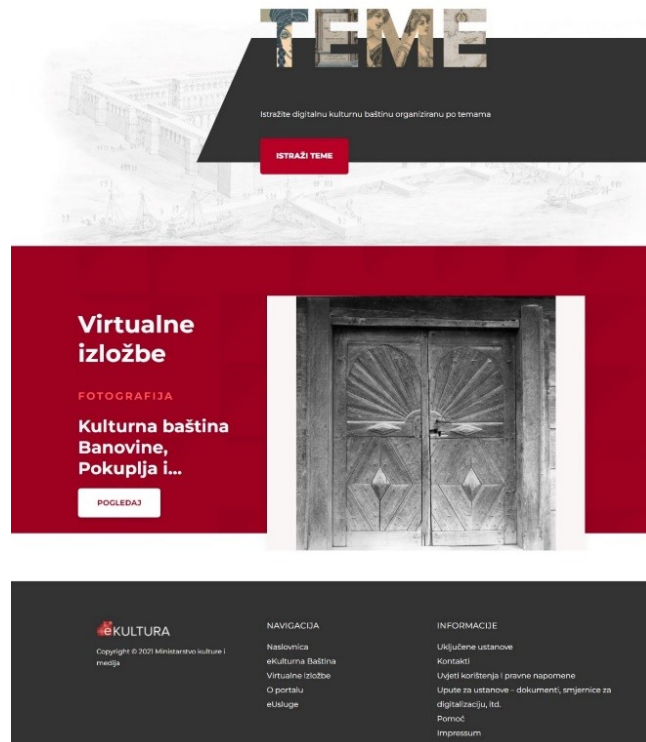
TEME

Istražite digitalnu kulturnu baštinu organiziranu po temama

ISTRAŽI TEME

Virtualne izložbe

FOTOGRAFIJA

Kulturna baština Banovine, Pokuplja i...

POGLEDAJ

eKULTURA

Copyright © 2021 Ministarstvo kulture i medija

NAVIGACIJA

Naslovnica
eKulturna Baština
Virtualne izložbe
O portalu
eUsluge

INFORMACIJE

Uključene ustanove
Kontakti
Uvjeti korištenja i pravne napomene
Upute za ustanove - dokumenti, smjernice za digitalizaciju, itd.
Pomoć
Impressum